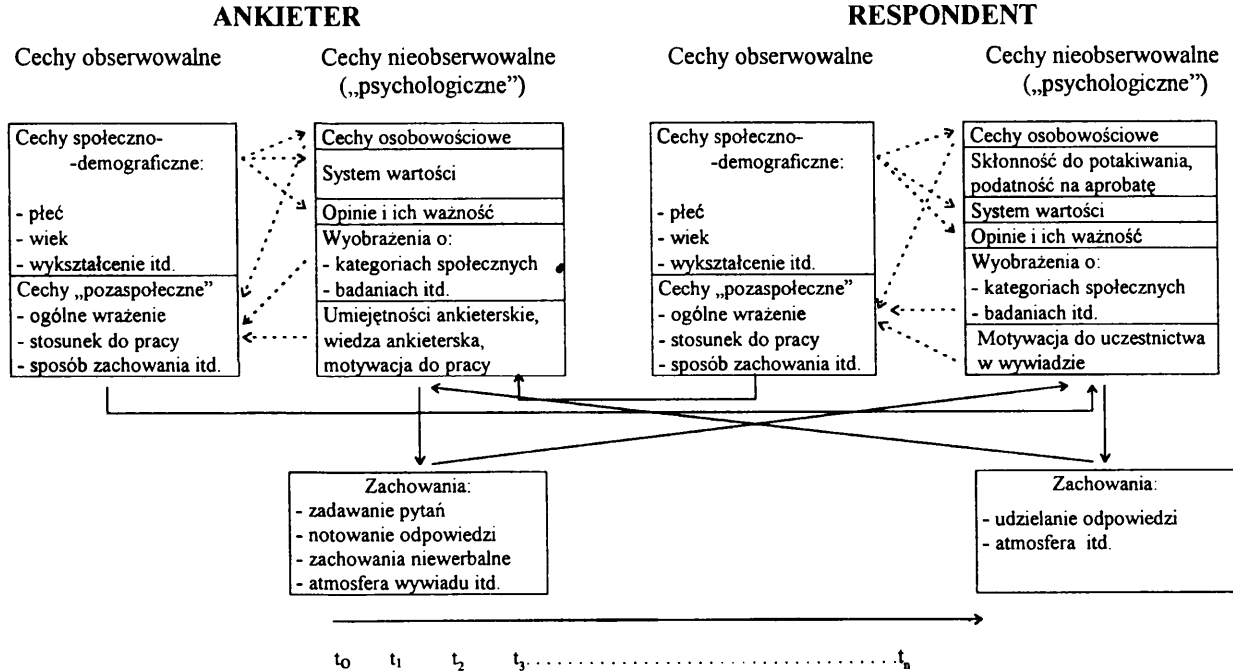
ANKIETER

Cechy obserwowalne

Cechy nieobserwowalne („psychologiczne")

Cechy społeczno--demograficzne:

- płeć
- wiek
- wykształcenie itd.

Cechy „pozaspołeczne"
- ogólne wrażenie
- stosunek do pracy
- sposób zachowania itd.

Cechy osobowościowe

System wartości

Opinie i ich ważność

Wyobrażenia o:
- kategoriach społecznych
- badaniach itd.

Umiejętności ankieterskie, wiedza ankieterska, motywacja do pracy

RESPONDENT

Cechy obserwowalne

Cechy nieobserwowalne („psychologiczne")

Cechy społeczno--demograficzne:

- płeć
- wiek
- wykształcenie itd.

Cechy „pozaspołeczne"
- ogólne wrażenie
- stosunek do pracy
- sposób zachowania itd.

Cechy osobowościowe

Skłonność do potakiwania, podatność na aprobatę

System wartości

Opinie i ich ważność

Wyobrażenia o:
- kategoriach społecznych
- badaniach itd.

Motywacja do uczestnictwa w wywiadzie

Zachowania:
- zadawanie pytań
- notowanie odpowiedzi
- zachowania niewerbalne
- atmosfera wywiadu itd.

Zachowania:
- udzielanie odpowiedzi
- atmosfera itd.

$t_0$ $t_1$ $t_2$ $t_3$.......................................$t_n$